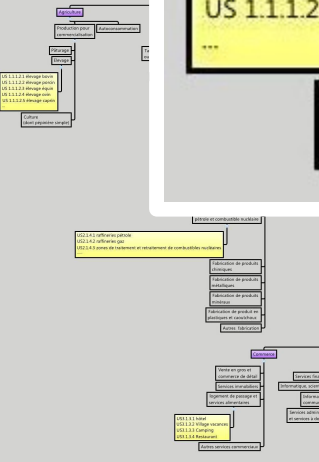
Agriculture

Production pour commercialisation

Autoconsommation

Pâturage

Élevage

US 1.1.1.2.1 élevage bovin
US 1.1.1.2.2 élevage porcin
US 1.1.1.2.3 élevage équin
US 1.1.1.2.4 élevage ovin
US 1.1.1.2.5 élevage caprin

Culture (dont pépinière simple)

US 1.1.1.2

...

pétrole et combustible nucléaire

US2.3.4.1 raffineries pétrole
US2.3.4.2 raffineries gaz
US2.3.4.3 zones de traitement et retraitement de combustibles nucléaires
...

Fabrication de produits chimiques

Fabrication de produits métalliques

Fabrication de produits minéraux

Fabrication de produit en plastiques et caoutchouc

Autres fabrication

Commerce

Vente en gros et commerce de détail

Services immobiliers

logement de passage et services alimentaires

US3.1.3.1 Hôtel
US3.1.3.2 Village vacances
US3.1.3.3 Camping
US3.1.3.4 Restaurant

Autres services commerciaux

Services fin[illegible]

Informatique, scien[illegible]

Informa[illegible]

Services admi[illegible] et services à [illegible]